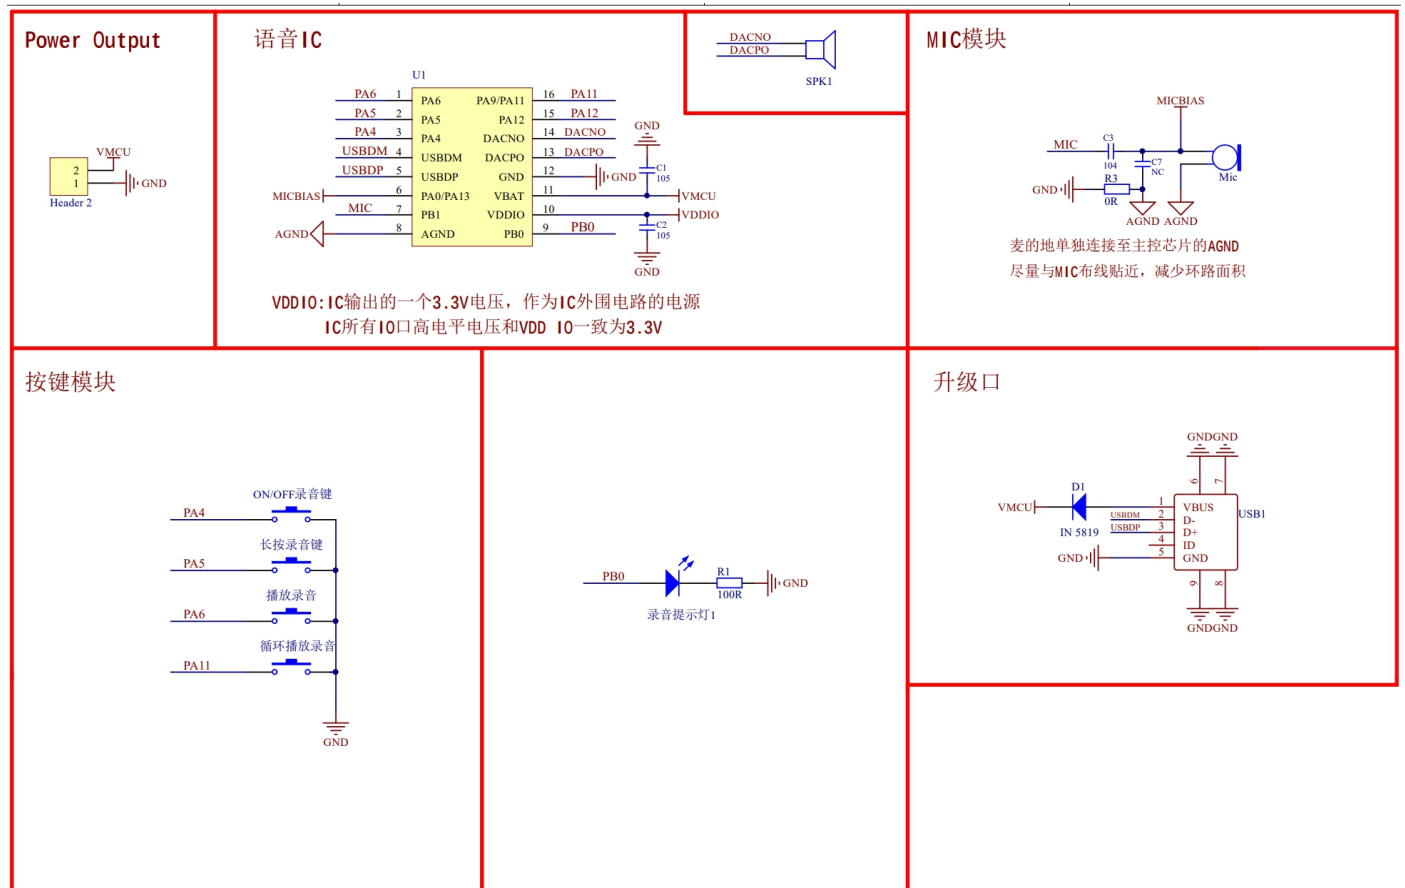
Power Output

VMCU
2
1
GND
Header 2

语音IC

U1
PA6 1 PA6
PA5 2 PA5
PA4 3 PA4
USBDM 4 USBDM
USBDP 5 USBDP
MICBIAS 6 PA0/PA13
MIC 7 PB1
AGND 8 AGND
PA9/PA11 16 PA11
PA12 15 PA12
DACNO 14 DACNO
DACPO 13 DACPO
GND 12 GND
VBAT 11 VMCU
VDDIO 10 VDDIO
PB0 9 PB0
GND
C1
105
C2
105
GND

VDDIO:IC输出的一个3.3V电压，作为IC外围电路的电源
IC所有IO口高电平电压和VDD IO一致为3.3V

DACNO
DACPO
SPK1

MIC模块

MICBIAS
MIC
C3
104
C7
NC
GND
R3
0R
AGND AGND
Mic
麦的地单独连接至主控芯片的AGND
尽量与MIC布线贴近，减少环路面积

按键模块

ON/OFF录音键
PA4
长按录音键
PA5
播放录音
PA6
循环播放录音
PA11
GND

PB0
R1
100R
GND
录音提示灯1

升级口

GNDGND
D1
VMCU
IN 5819
USBDM
USBDP
GND
6 7
1 VBUS
2 D-
3 D+
4 ID
5 GND
USB1
9 8
GNDGND